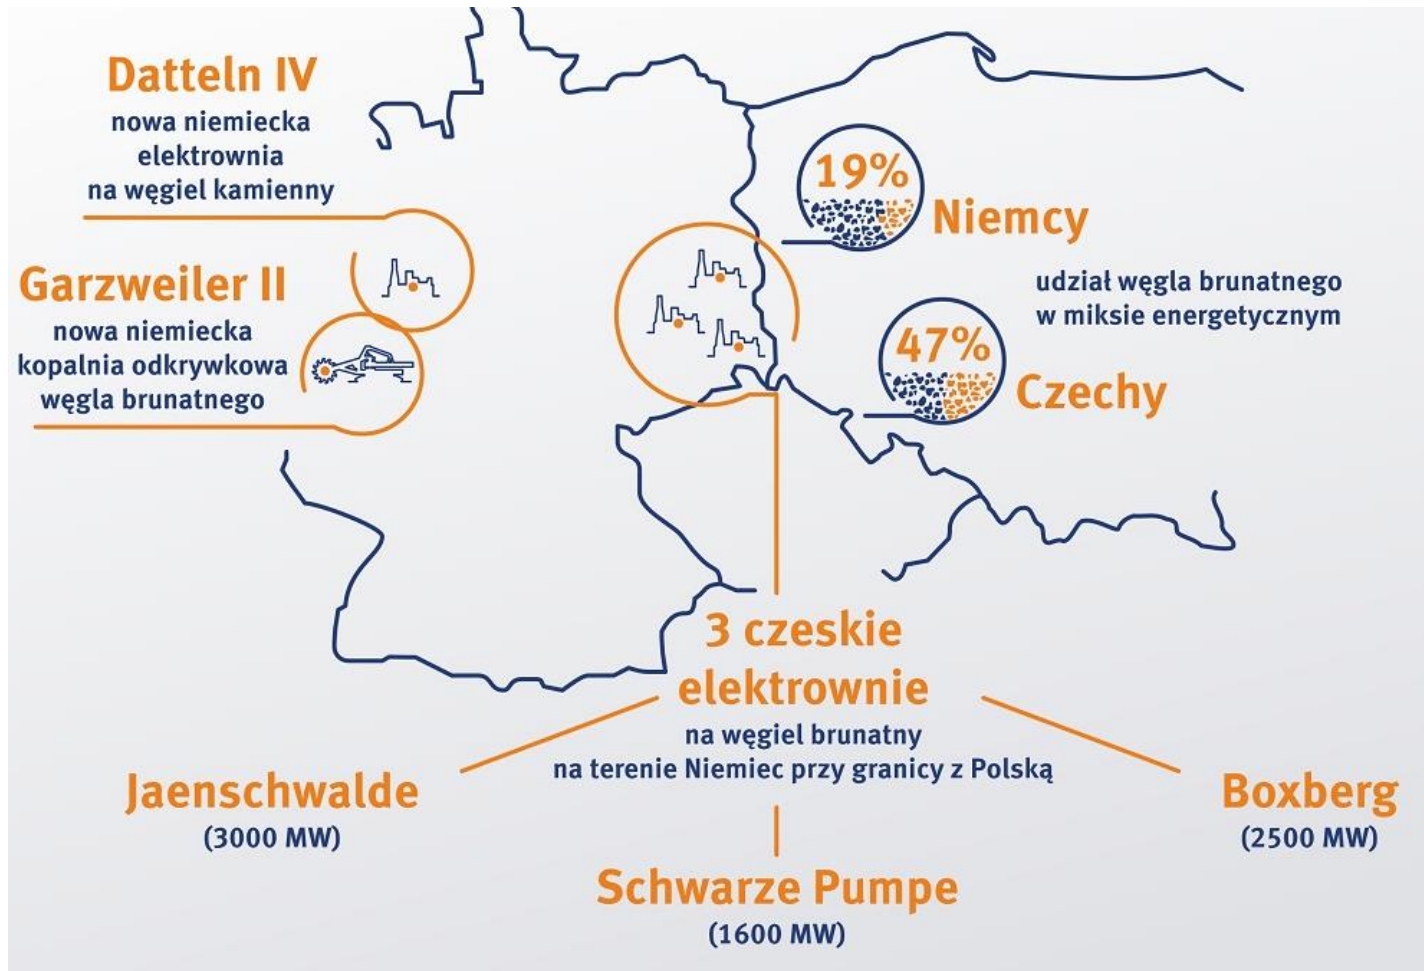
Datteln IV
nowa niemiecka elektrownia na węgiel kamienny

Garzweiler II
nowa niemiecka kopalnia odkrywkowa węgla brunatnego

19%
Niemcy

udział węgla brunatnego w miksie energetycznym

47%
Czechy

3 czeskie elektrownie
na węgiel brunatny na terenie Niemiec przy granicy z Polską

Jaenschwalde
(3000 MW)

Boxberg
(2500 MW)

Schwarze Pumpe
(1600 MW)